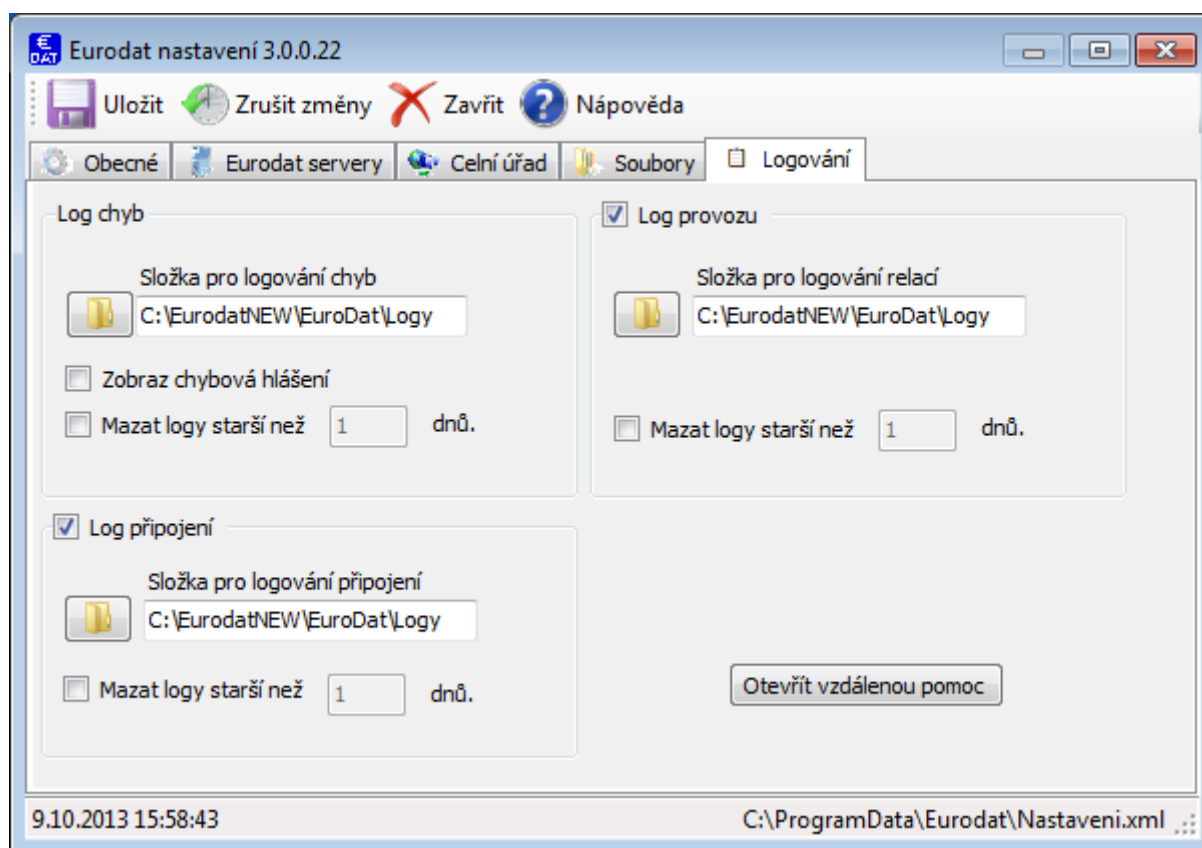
Eurodat nastavení 3.0.0.22

Uložit Zrušit změny Zavřít Nápověda

Obecné Eurodat servery Celní úřad Soubory Logování

Log chyb

Složka pro logování chyb

C:\EurodatNEW\EuroDat\Logy

Zobraz chybová hlášení

Mazat logy starší než 1 dnů.

Log provozu

Složka pro logování relací

C:\EurodatNEW\EuroDat\Logy

Mazat logy starší než 1 dnů.

Log připojení

Složka pro logování připojení

C:\EurodatNEW\EuroDat\Logy

Mazat logy starší než 1 dnů.

Otevřít vzdálenou pomoc

9.10.2013 15:58:43

C:\ProgramData\Eurodat\Nastaveni.xml